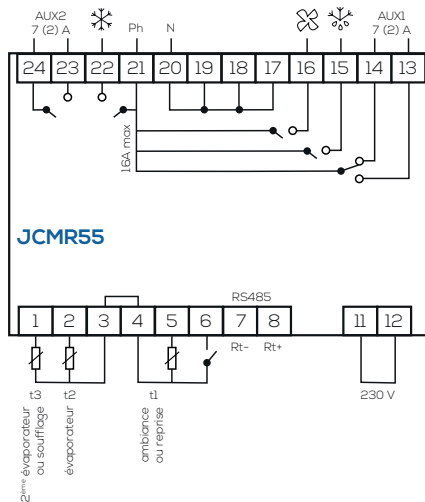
AUX2
7 (2) A

Ph

N

AUX1
7 (2) A

| 24 | 23 | 22 | 21 | 20 | 19 | 18 | 17 | 16 | 15 | 14 | 13 |
|---|---|---|---|---|---|---|---|---|---|---|---|

16A max

JCMR55

RS485

| 1 | 2 | 3 | 4 | 5 | 6 | 7 | 8 | 11 | 12 |
|---|---|---|---|---|---|---|---|---|---|

Rt-
Rt+

t3
2ème évaporateur ou soufflage

t2
évaporateur

t1
ambiance ou reprise

230 V